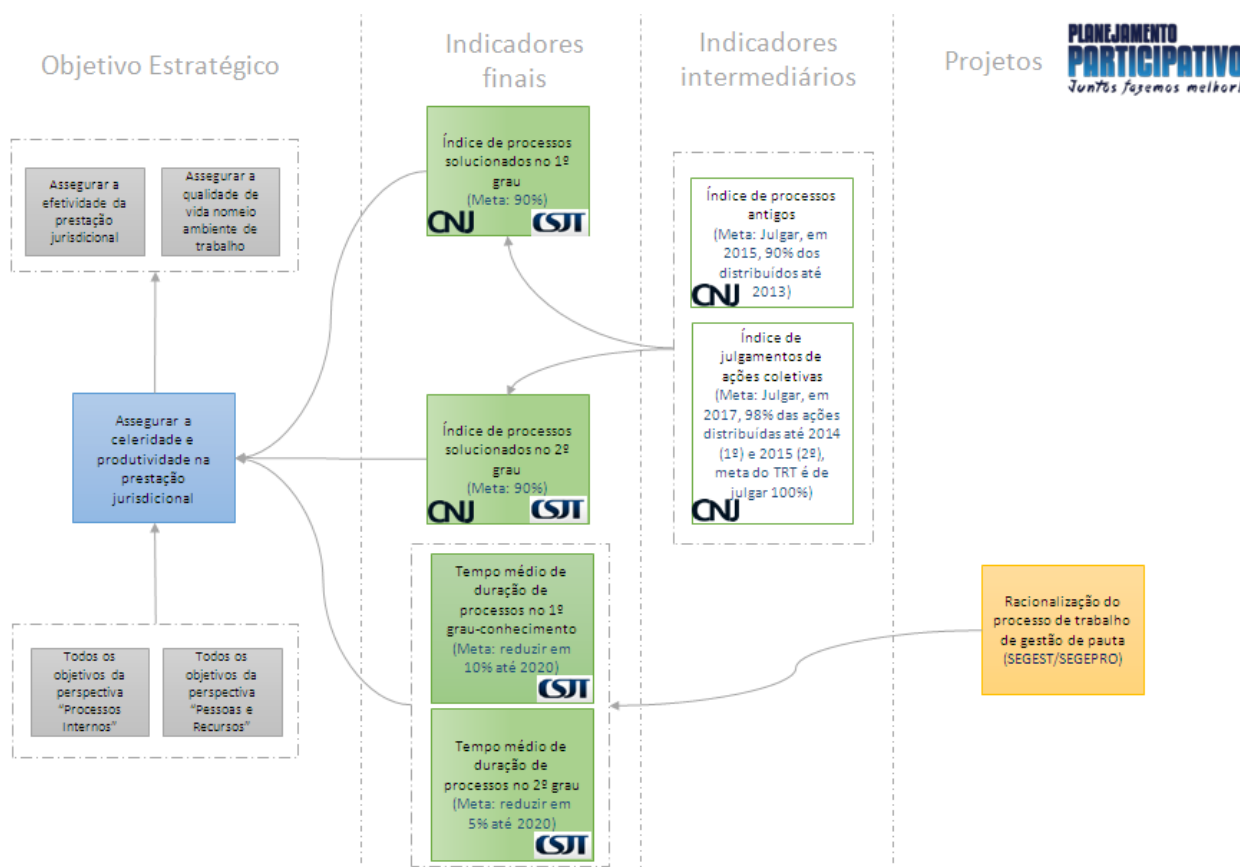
Objetivo Estratégico

Indicadores finais

Indicadores intermediários

Projetos

PLANEJAMENTO PARTICIPATIVO
Juntos fazemos melhor

Assegurar a efetividade da prestação jurisdicional

Assegurar a qualidade de vida nomeio ambiente de trabalho

Assegurar a celeridade e produtividade na prestação jurisdicional

Todos os objetivos da perspectiva "Processos Internos"

Todos os objetivos da perspectiva "Pessoas e Recursos"

Índice de processos solucionados no 1º grau
(Meta: 90%)
CNJ CSJT

Índice de processos solucionados no 2º grau
(Meta: 90%)
CNJ CSJT

Tempo médio de duração de processos no 1º grau-conhecimento
(Meta: reduzir em 10% até 2020)
CSJT

Tempo médio de duração de processos no 2º grau
(Meta: reduzir em 5% até 2020)
CSJT

Índice de processos antigos
(Meta: Julgar, em 2015, 90% dos distribuídos até 2013)
CNJ

Índice de julgamentos de ações coletivas
(Meta: Julgar, em 2017, 98% das ações distribuídas até 2014 (1º) e 2015 (2º), meta do TRT é de julgar 100%)
CNJ

Racionalização do processo de trabalho de gestão de pauta (SEGEST/SEGEPRO)